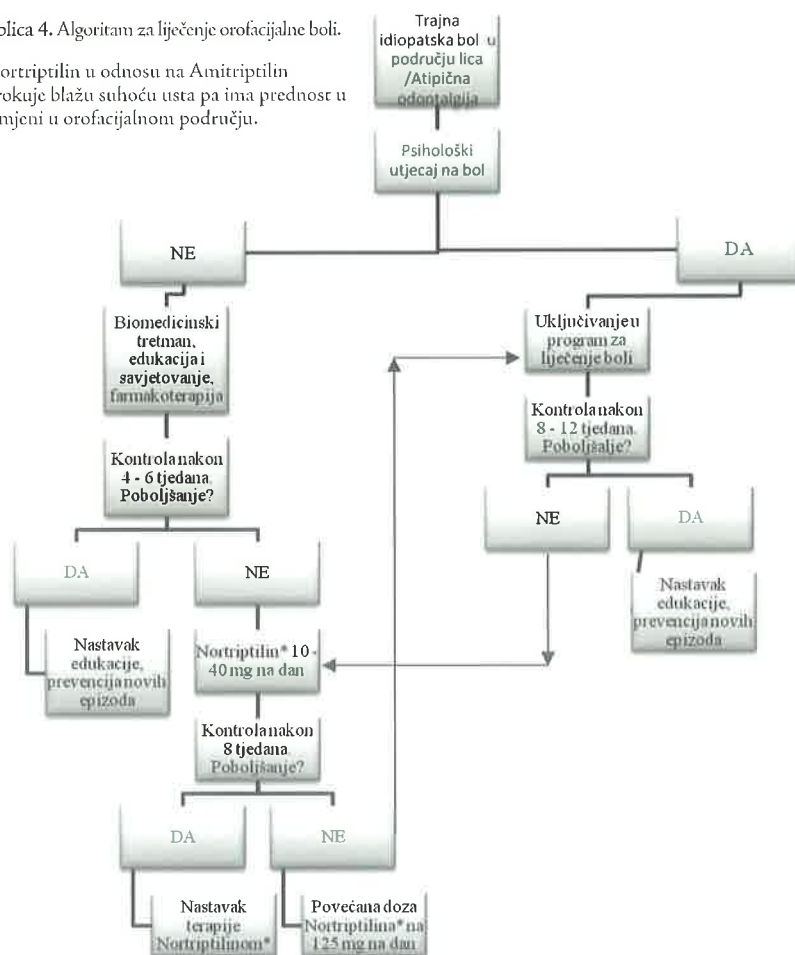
blica 4. Algoritam za liječenje orofacijalne boli.

ortriptilin u odnosu na Amitriptilin rokuje blažu suhoću usta pa ima prednost u mjeni u orofacijalnom području.

Trajna idiopatska bol u području lica /Atipična odontalgija

Psihološki utjecaj na bol

NE

DA

Biomedicinski tretman, edukacija i savjetovanje, farmakoterapija

Kontrola nakon 4 - 6 tjedana. Poboljšanje?

DA

NE

Nastavak edukacije, prevencija novih epizoda

Nortriptilin* 10 - 40 mg na dan

Kontrola nakon 8 tjedana Poboljšanje?

DA

NE

Nastavak terapije Nortriptilinom*

Povećana doza Nortriptilina* na 125 mg na dan

Uključivanje u program za liječenje boli

Kontrola nakon 8 - 12 tjedana. Poboljšalje?

NE

DA

Nastavak edukacije, prevencija novih epizoda